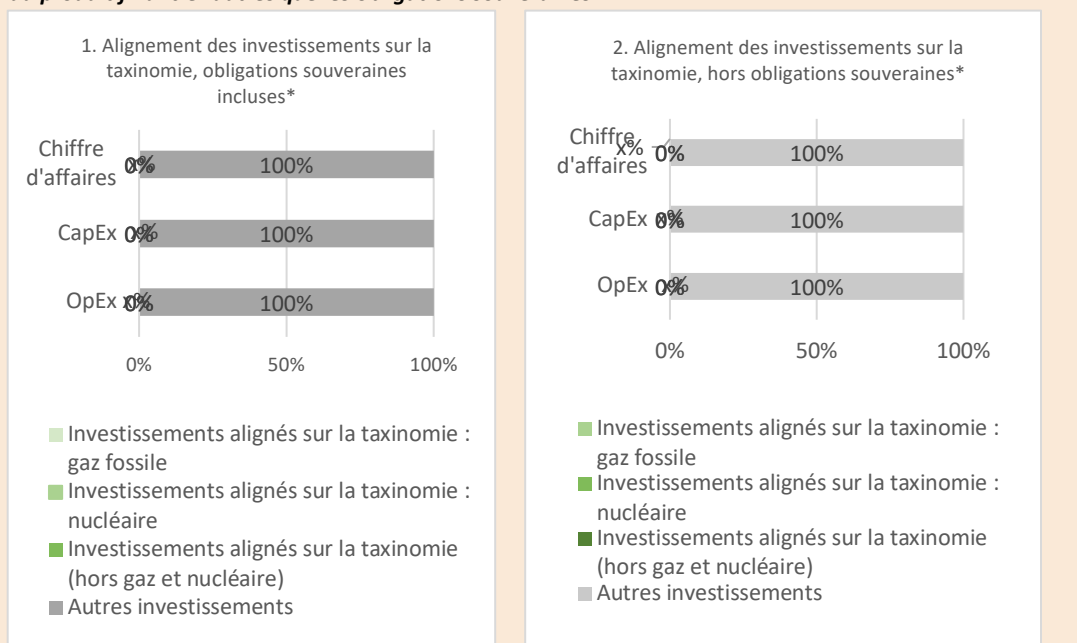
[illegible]

1. Alignement des investissements sur la taxinomie, obligations souveraines incluses*

Chiffre d'affaires 0% 0% 100%

CapEx 0% 0% 100%

OpEx x% 0% 100%

0% 50% 100%

Investissements alignés sur la taxinomie : gaz fossile

Investissements alignés sur la taxinomie : nucléaire

Investissements alignés sur la taxinomie (hors gaz et nucléaire)

Autres investissements

2. Alignement des investissements sur la taxinomie, hors obligations souveraines*

Chiffre d'affaires x% 0% 100%

CapEx 0% 0% 100%

OpEx 0% 0% 100%

0% 50% 100%

Investissements alignés sur la taxinomie : gaz fossile

Investissements alignés sur la taxinomie : nucléaire

Investissements alignés sur la taxinomie (hors gaz et nucléaire)

Autres investissements